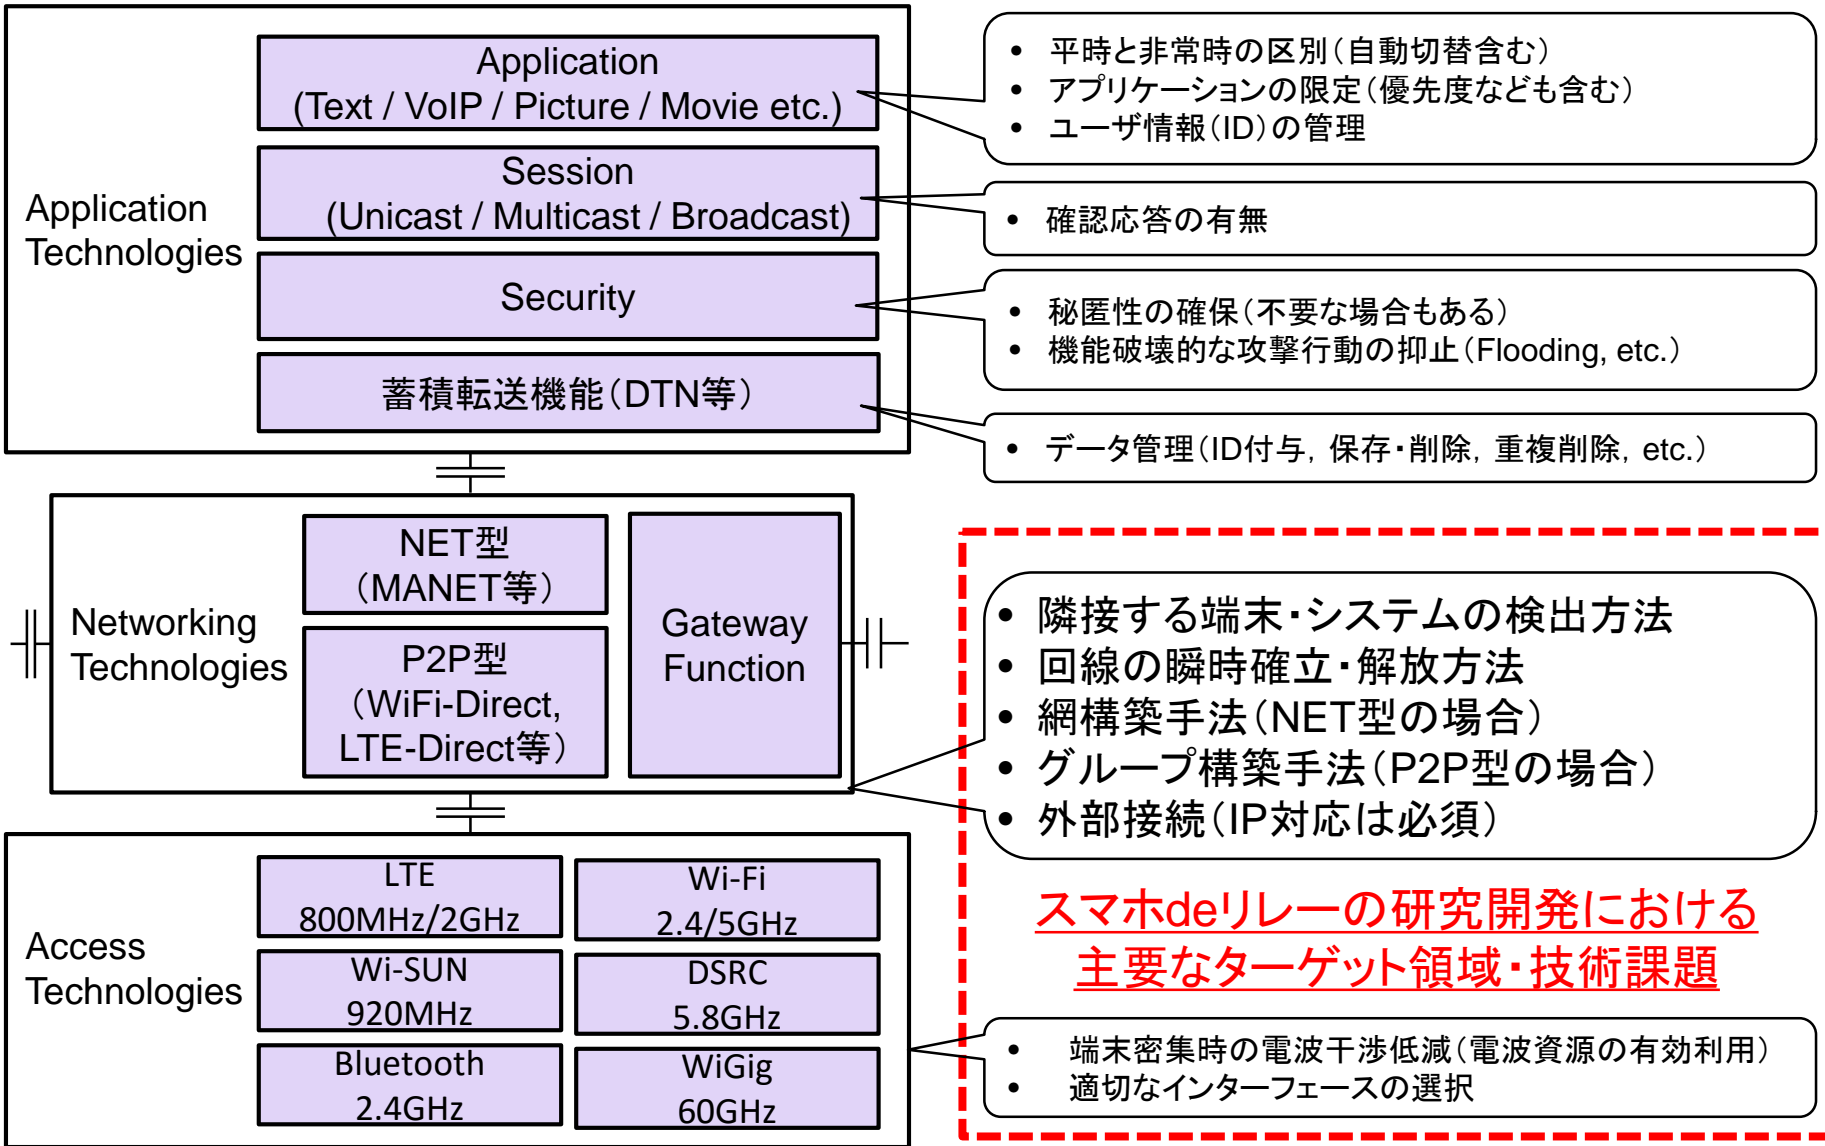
Application Technologies

Application
(Text / VoIP / Picture / Movie etc.)

Session
(Unicast / Multicast / Broadcast)

Security

蓄積転送機能（DTN等）

• 平時と非常時の区別（自動切替含む）
• アプリケーションの限定（優先度なども含む）
• ユーザ情報（ID）の管理

• 確認応答の有無

• 秘匿性の確保（不要な場合もある）
• 機能破壊的な攻撃行動の抑止（Flooding, etc.）

• データ管理（ID付与，保存・削除，重複削除，etc.）

Networking Technologies

NET型
（MANET等）

P2P型
（WiFi-Direct, LTE-Direct等）

Gateway Function

• 隣接する端末・システムの検出方法
• 回線の瞬時確立・解放方法
• 網構築手法（NET型の場合）
• グループ構築手法（P2P型の場合）
• 外部接続（IP対応は必須）

スマホdeリレーの研究開発における
主要なターゲット領域・技術課題

Access Technologies

LTE
800MHz/2GHz

Wi-Fi
2.4/5GHz

Wi-SUN
920MHz

DSRC
5.8GHz

Bluetooth
2.4GHz

WiGig
60GHz

• 端末密集時の電波干渉低減（電波資源の有効利用）
• 適切なインターフェースの選択